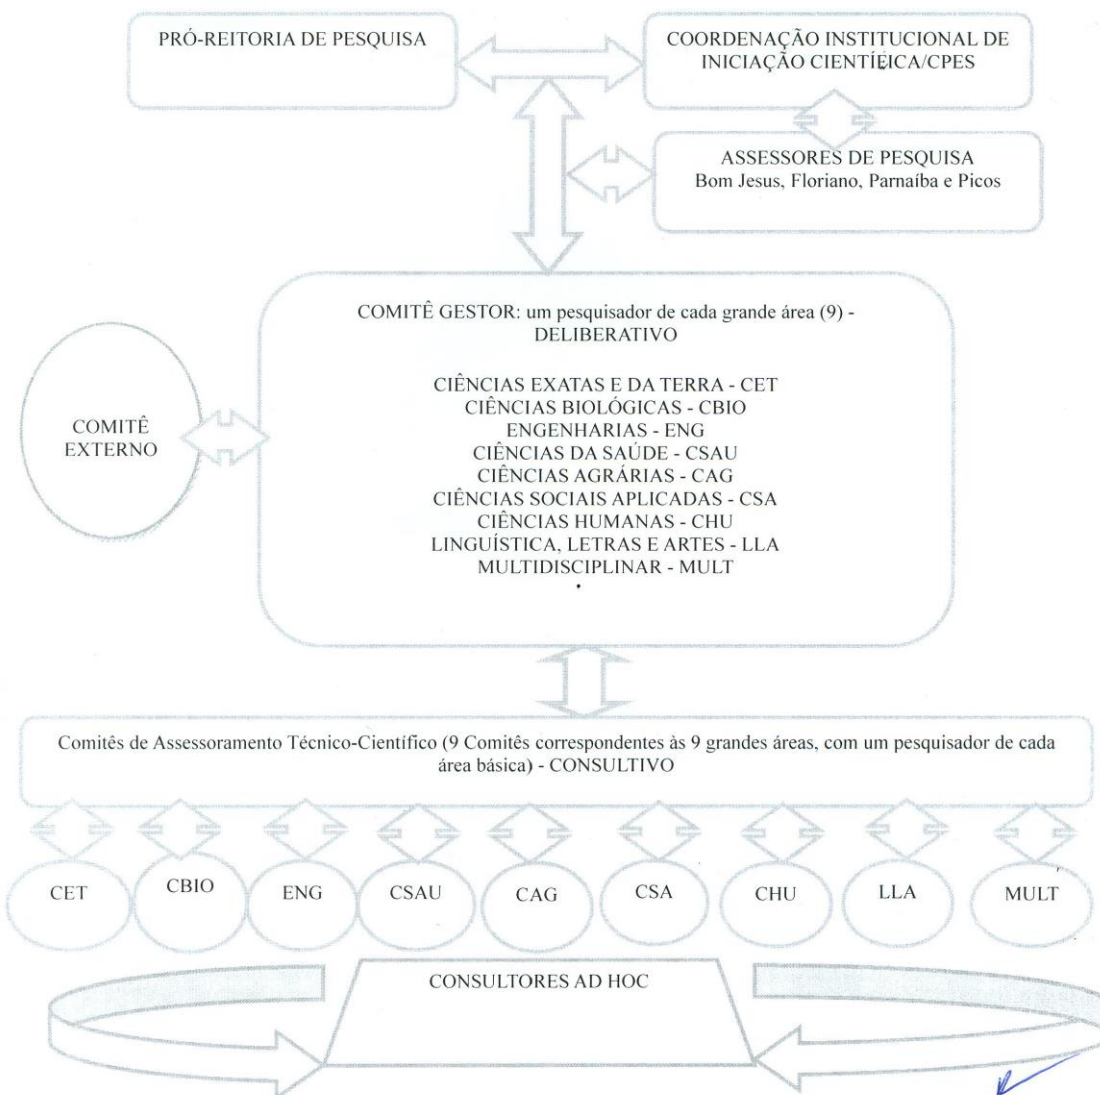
PRÓ-REITORIA DE PESQUISA

COORDENAÇÃO INSTITUCIONAL DE INICIAÇÃO CIENTÍFICA/CPES

ASSESSORES DE PESQUISA
Bom Jesus, Floriano, Parnaíba e Picos

COMITÊ EXTERNO

COMITÊ GESTOR: um pesquisador de cada grande área (9) - DELIBERATIVO

CIÊNCIAS EXATAS E DA TERRA - CET
CIÊNCIAS BIOLÓGICAS - CBIO
ENGENHARIAS - ENG
CIÊNCIAS DA SAÚDE - CSAU
CIÊNCIAS AGRÁRIAS - CAG
CIÊNCIAS SOCIAIS APLICADAS - CSA
CIÊNCIAS HUMANAS - CHU
LINGUÍSTICA, LETRAS E ARTES - LLA
MULTIDISCIPLINAR - MULT

Comitês de Assessoramento Técnico-Científico (9 Comitês correspondentes às 9 grandes áreas, com um pesquisador de cada área básica) - CONSULTIVO

CET
CBIO
ENG
CSAU
CAG
CSA
CHU
LLA
MULT

CONSULTORES AD HOC